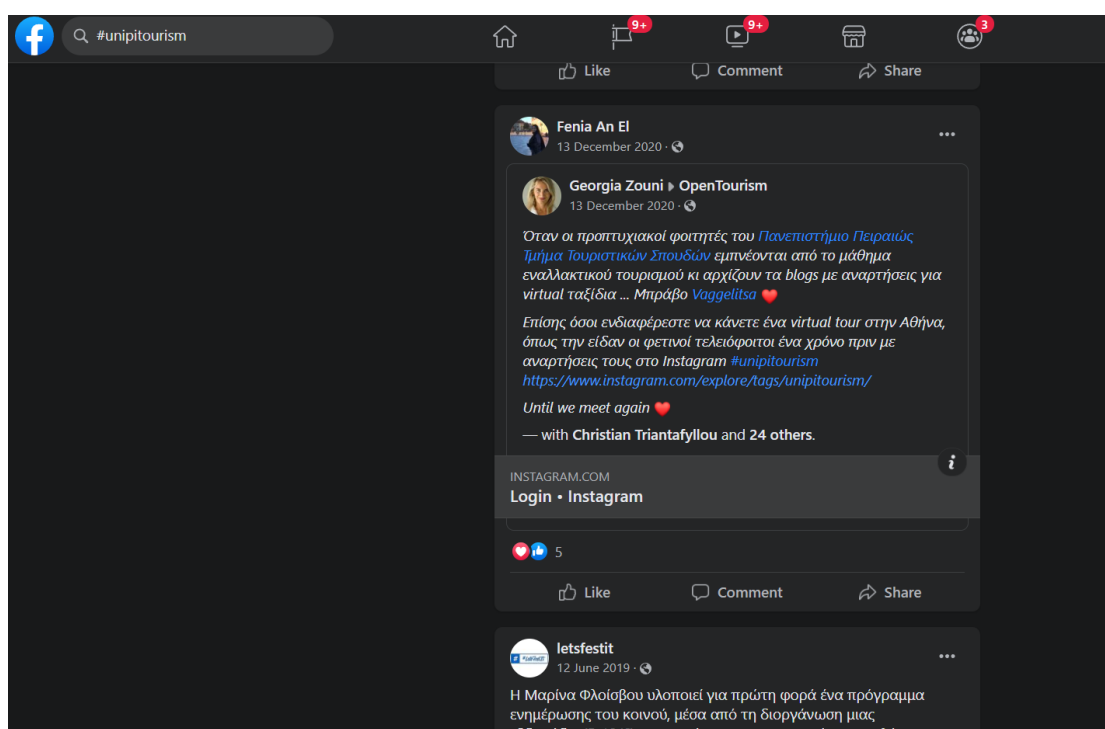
#unipitourism

9+

9+

3

Like Comment Share

Fenia An El
13 December 2020 ·

Georgia Zouni ▸ OpenTourism
13 December 2020 ·

Όταν οι προπτυχιακοί φοιτητές του Πανεπιστήμιο Πειραιώς Τμήμα Τουριστικών Σπουδών εμπνέονται από το μάθημα εναλλακτικού τουρισμού κι αρχίζουν τα blogs με αναρτήσεις για virtual ταξίδια ... Μπράβο Vaggelitsa ❤️

Επίσης όσοι ενδιαφέρεστε να κάνετε ένα virtual tour στην Αθήνα, όπως την είδαν οι φετινοί τελειόφοιτοι ένα χρόνο πριν με αναρτήσεις τους στο Instagram #unipitourism https://www.instagram.com/explore/tags/unipitourism/

Until we meet again ❤️

— with Christian Triantafyllou and 24 others.

INSTAGRAM.COM
Login • Instagram

5

Like Comment Share

letsfestit
12 June 2019 ·

Η Μαρίνα Φλοίσβου υλοποιεί για πρώτη φορά ένα πρόγραμμα ενημέρωσης του κοινού, μέσα από τη διοργάνωση μιας